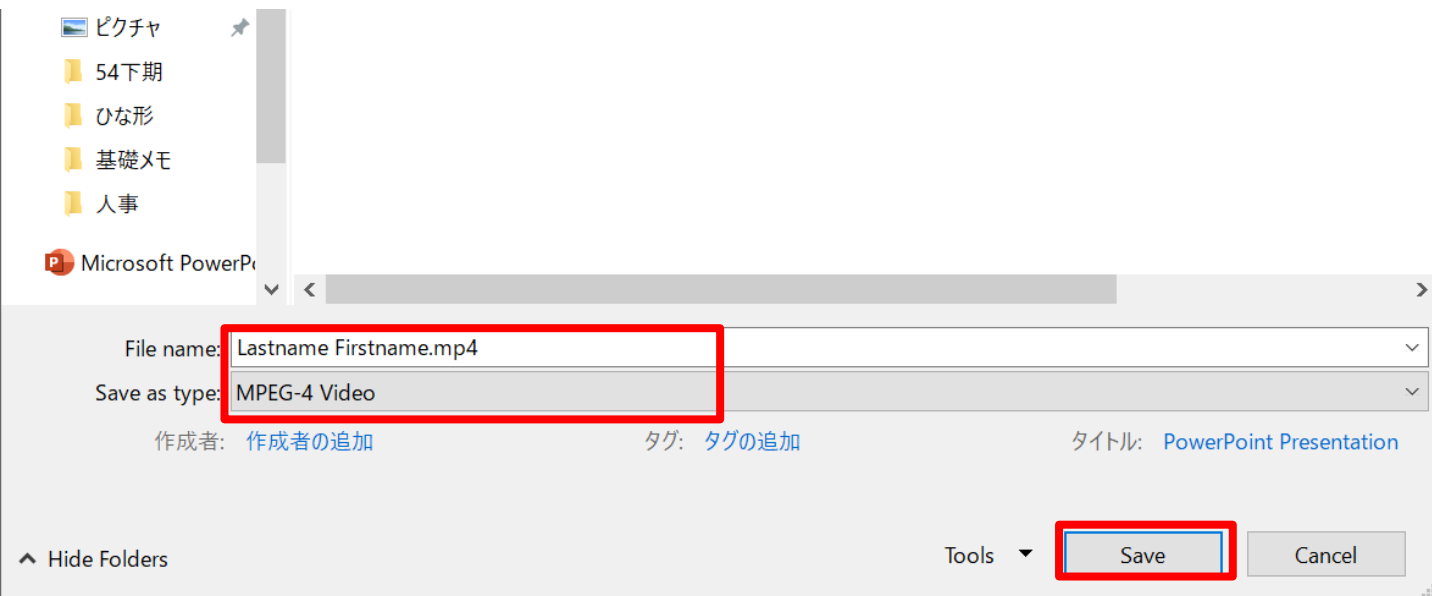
ピクチャ
54下期
ひな形
基礎メモ
人事
Microsoft PowerP

File name: Lastname Firstname.mp4
Save as type: MPEG-4 Video
作成者: 作成者の追加
タグ: タグの追加
タイトル: PowerPoint Presentation

Hide Folders
Tools
Save
Cancel